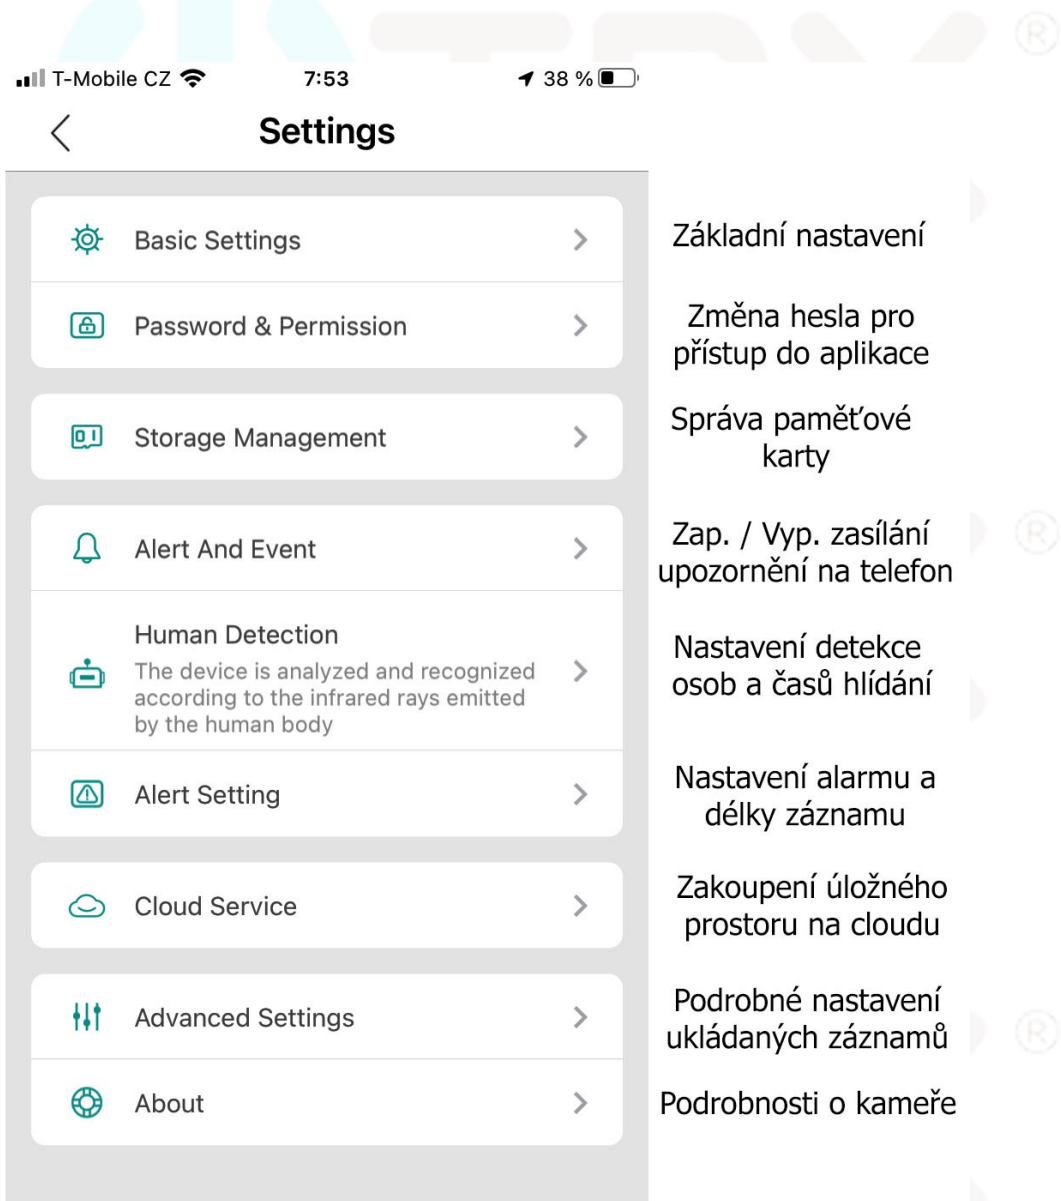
T-Mobile CZ 7:53 38 %

Settings

Basic Settings

Základní nastavení

Password & Permission

Změna hesla pro přístup do aplikace

Storage Management

Správa paměťové karty

Alert And Event

Zap. / Vyp. zasílání upozornění na telefon

Human Detection
The device is analyzed and recognized according to the infrared rays emitted by the human body

Nastavení detekce osob a časů hlídání

Alert Setting

Nastavení alarmu a délky záznamu

Cloud Service

Zakoupení úložného prostoru na cloudu

Advanced Settings

Podrobné nastavení ukládaných záznamů

About

Podrobnosti o kameře